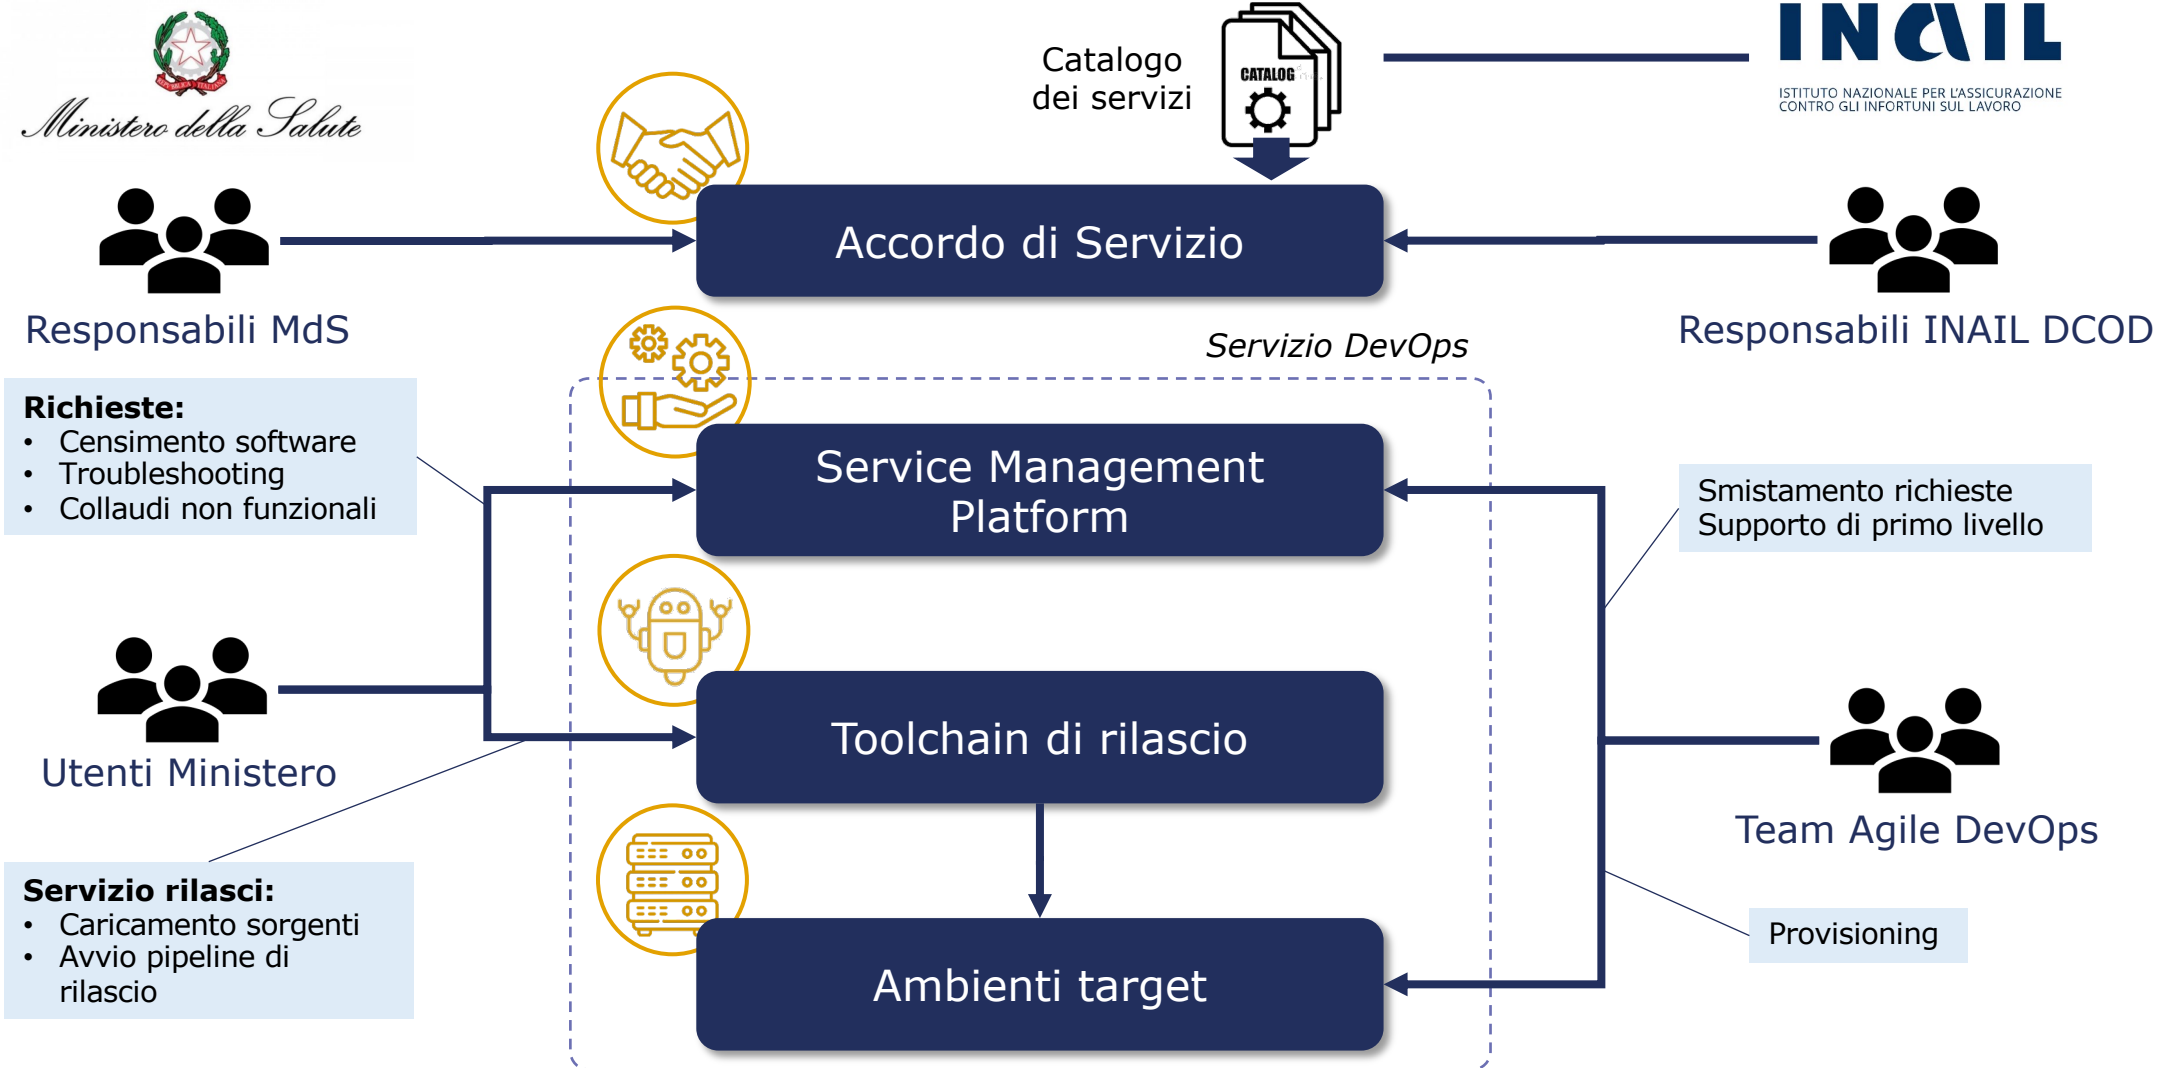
Ministero della Salute

Catalogo dei servizi

CATALOG

INAIL
ISTITUTO NAZIONALE PER L'ASSICURAZIONE CONTRO GLI INFORTUNI SUL LAVORO

Accordo di Servizio

Responsabili MdS

Responsabili INAIL DCOD

Servizio DevOps

Richieste:
• Censimento software
• Troubleshooting
• Collaudi non funzionali

Service Management Platform

Smistamento richieste
Supporto di primo livello

Utenti Ministero

Toolchain di rilascio

Team Agile DevOps

Servizio rilasci:
• Caricamento sorgenti
• Avvio pipeline di rilascio

Provisioning

Ambienti target